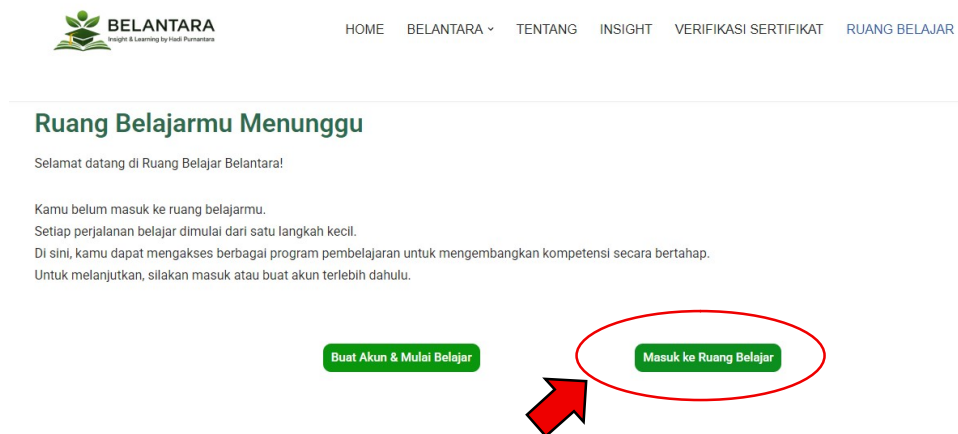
BELANTARA
Insight & Learning by Hadi Purnantara

HOME BELANTARA TENTANG INSIGHT VERIFIKASI SERTIFIKAT RUANG BELAJAR

Ruang Belajarmu Menunggu

Selamat datang di Ruang Belajar Belantara!

Kamu belum masuk ke ruang belajarmu.
Setiap perjalanan belajar dimulai dari satu langkah kecil.
Di sini, kamu dapat mengakses berbagai program pembelajaran untuk mengembangkan kompetensi secara bertahap.
Untuk melanjutkan, silakan masuk atau buat akun terlebih dahulu.

Buat Akun & Mulai Belajar

Masuk ke Ruang Belajar